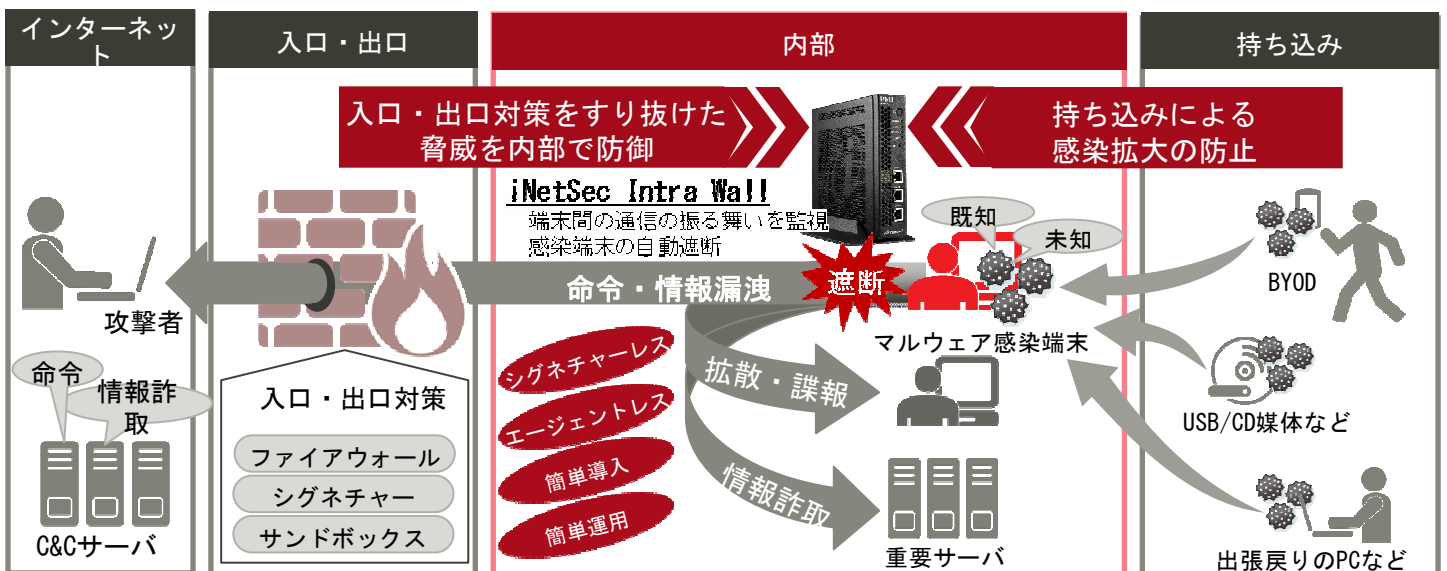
インターネット

入口・出口

内部

持ち込み

入口・出口対策をすり抜けた脅威を内部で防御

持ち込みによる感染拡大の防止

iNetSec Intra Wall
端末間の通信の振る舞いを監視
感染端末の自動遮断

既知

未知

遮断

命令・情報漏洩

攻撃者

命令

情報詐取

C&Cサーバ

入口・出口対策

ファイアウォール

シグネチャー

サンドボックス

シグネチャーレス

エージェントレス

簡単導入

簡単運用

拡散・諜報

情報詐取

重要サーバ

マルウェア感染端末

BYOD

USB/CD媒体など

出張戻りのPCなど